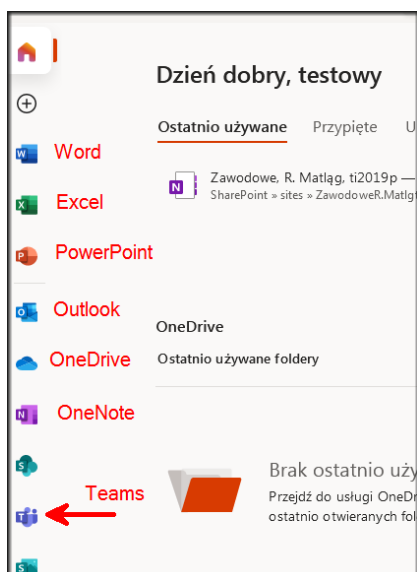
Dzień dobry, testowy

Ostatnio używane Przypięte U

Zawodowe, R. Matlęg, ti2019p —
SharePoint » sites » ZawodoweR.Matlg

Word
Excel
PowerPoint
Outlook
OneDrive
OneNote
Teams

OneDrive

Ostatnio używane foldery

Brak ostatnio uży

Przejdź do usługi OneDr
ostatnio otwieranych fol